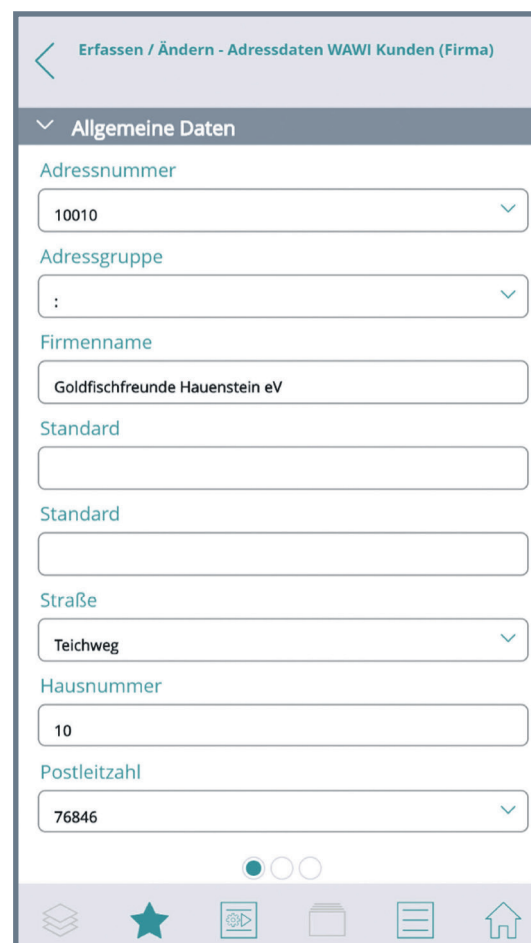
Erfassen / Ändern - Adressdaten WAWI Kunden (Firma)

Allgemeine Daten

Adressnummer

10010

Adressgruppe

:

Firmenname

Goldfischfreunde Hauenstein eV

Standard

Standard

Straße

Teichweg

Hausnummer

10

Postleitzahl

76846